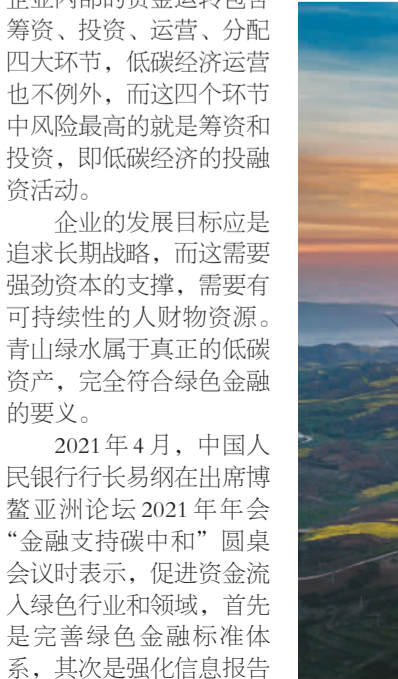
企业内部的资金运转包含筹资、投资、运营、分配四大环节，低碳经济运营也不例外，而这四个环节中风险最高的就是筹资和投资，即低碳经济的投融资活动。

企业的发展目标应是追求长期战略，而这需要强劲资本的支撑，需要有可持续性的人财物资源。青山绿水属于真正的低碳资产，完全符合绿色金融的要义。

2021 年 4 月，中国人民银行行长易纲在出席博鳌亚洲论坛 2021 年年会“金融支持碳中和”圆桌会议时表示，促进资金流入绿色行业和领域，首先是完善绿色金融标准体系，其次是强化信息报告